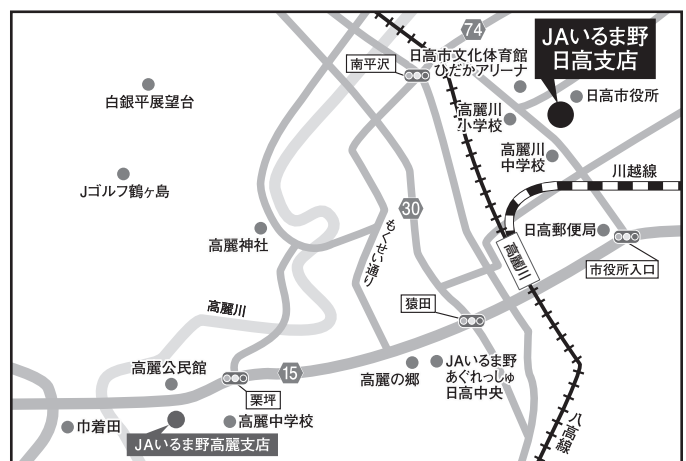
74
JAいるま野
日高支店
南平沢
日高市文化体育館
ひだかアリーナ
日高市役所
白銀平展望台
高麗川
小学校
高麗川
中学校
川越線
Jゴルフ鶴ヶ島
30
もくせい通り
日高郵便局
高麗神社
高麗川
市役所入口
高麗川
猿田
高麗公民館
15
JAいるま野
あぐれっしゅ
日高中央
高麗の郷
栗坪
巾着田
高麗中学校
JAいるま野高麗支店
八高線